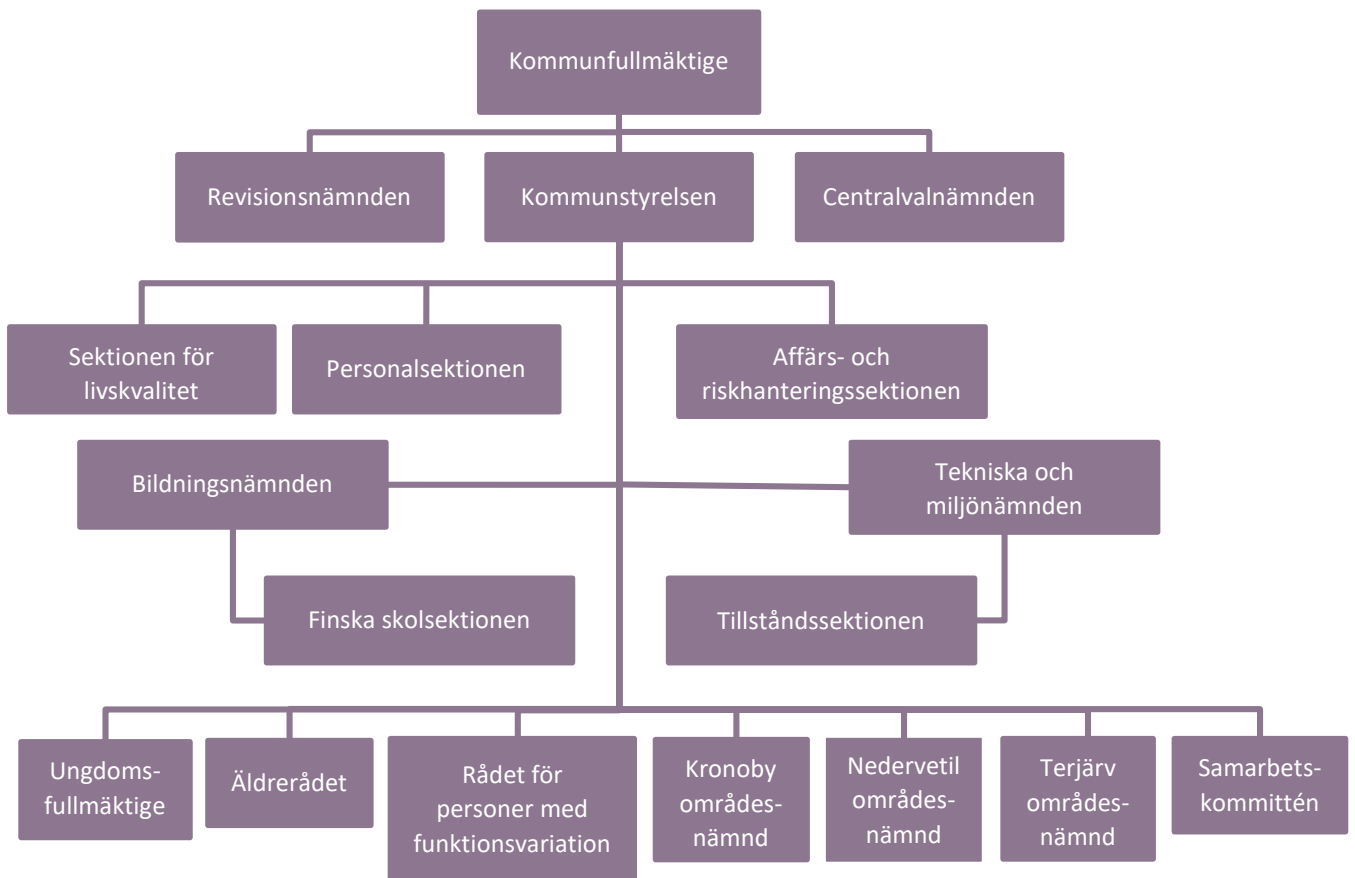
Kommunfullmäktige

Revisionsnämnden

Kommunstyrelsen

Centralvalnämnden

Sektionen för livskvalitet

Personalsektionen

Affärs- och riskhanteringssektionen

Bildningsnämnden

Tekniska och miljönämnden

Finska skolsektionen

Tillståndssektionen

Ungdoms-fullmäktige

Äldrerådet

Rådet för personer med funktionsvariation

Kronoby områdes-nämnd

Nedervetil områdes-nämnd

Terjärv områdes-nämnd

Samarbets-kommittén